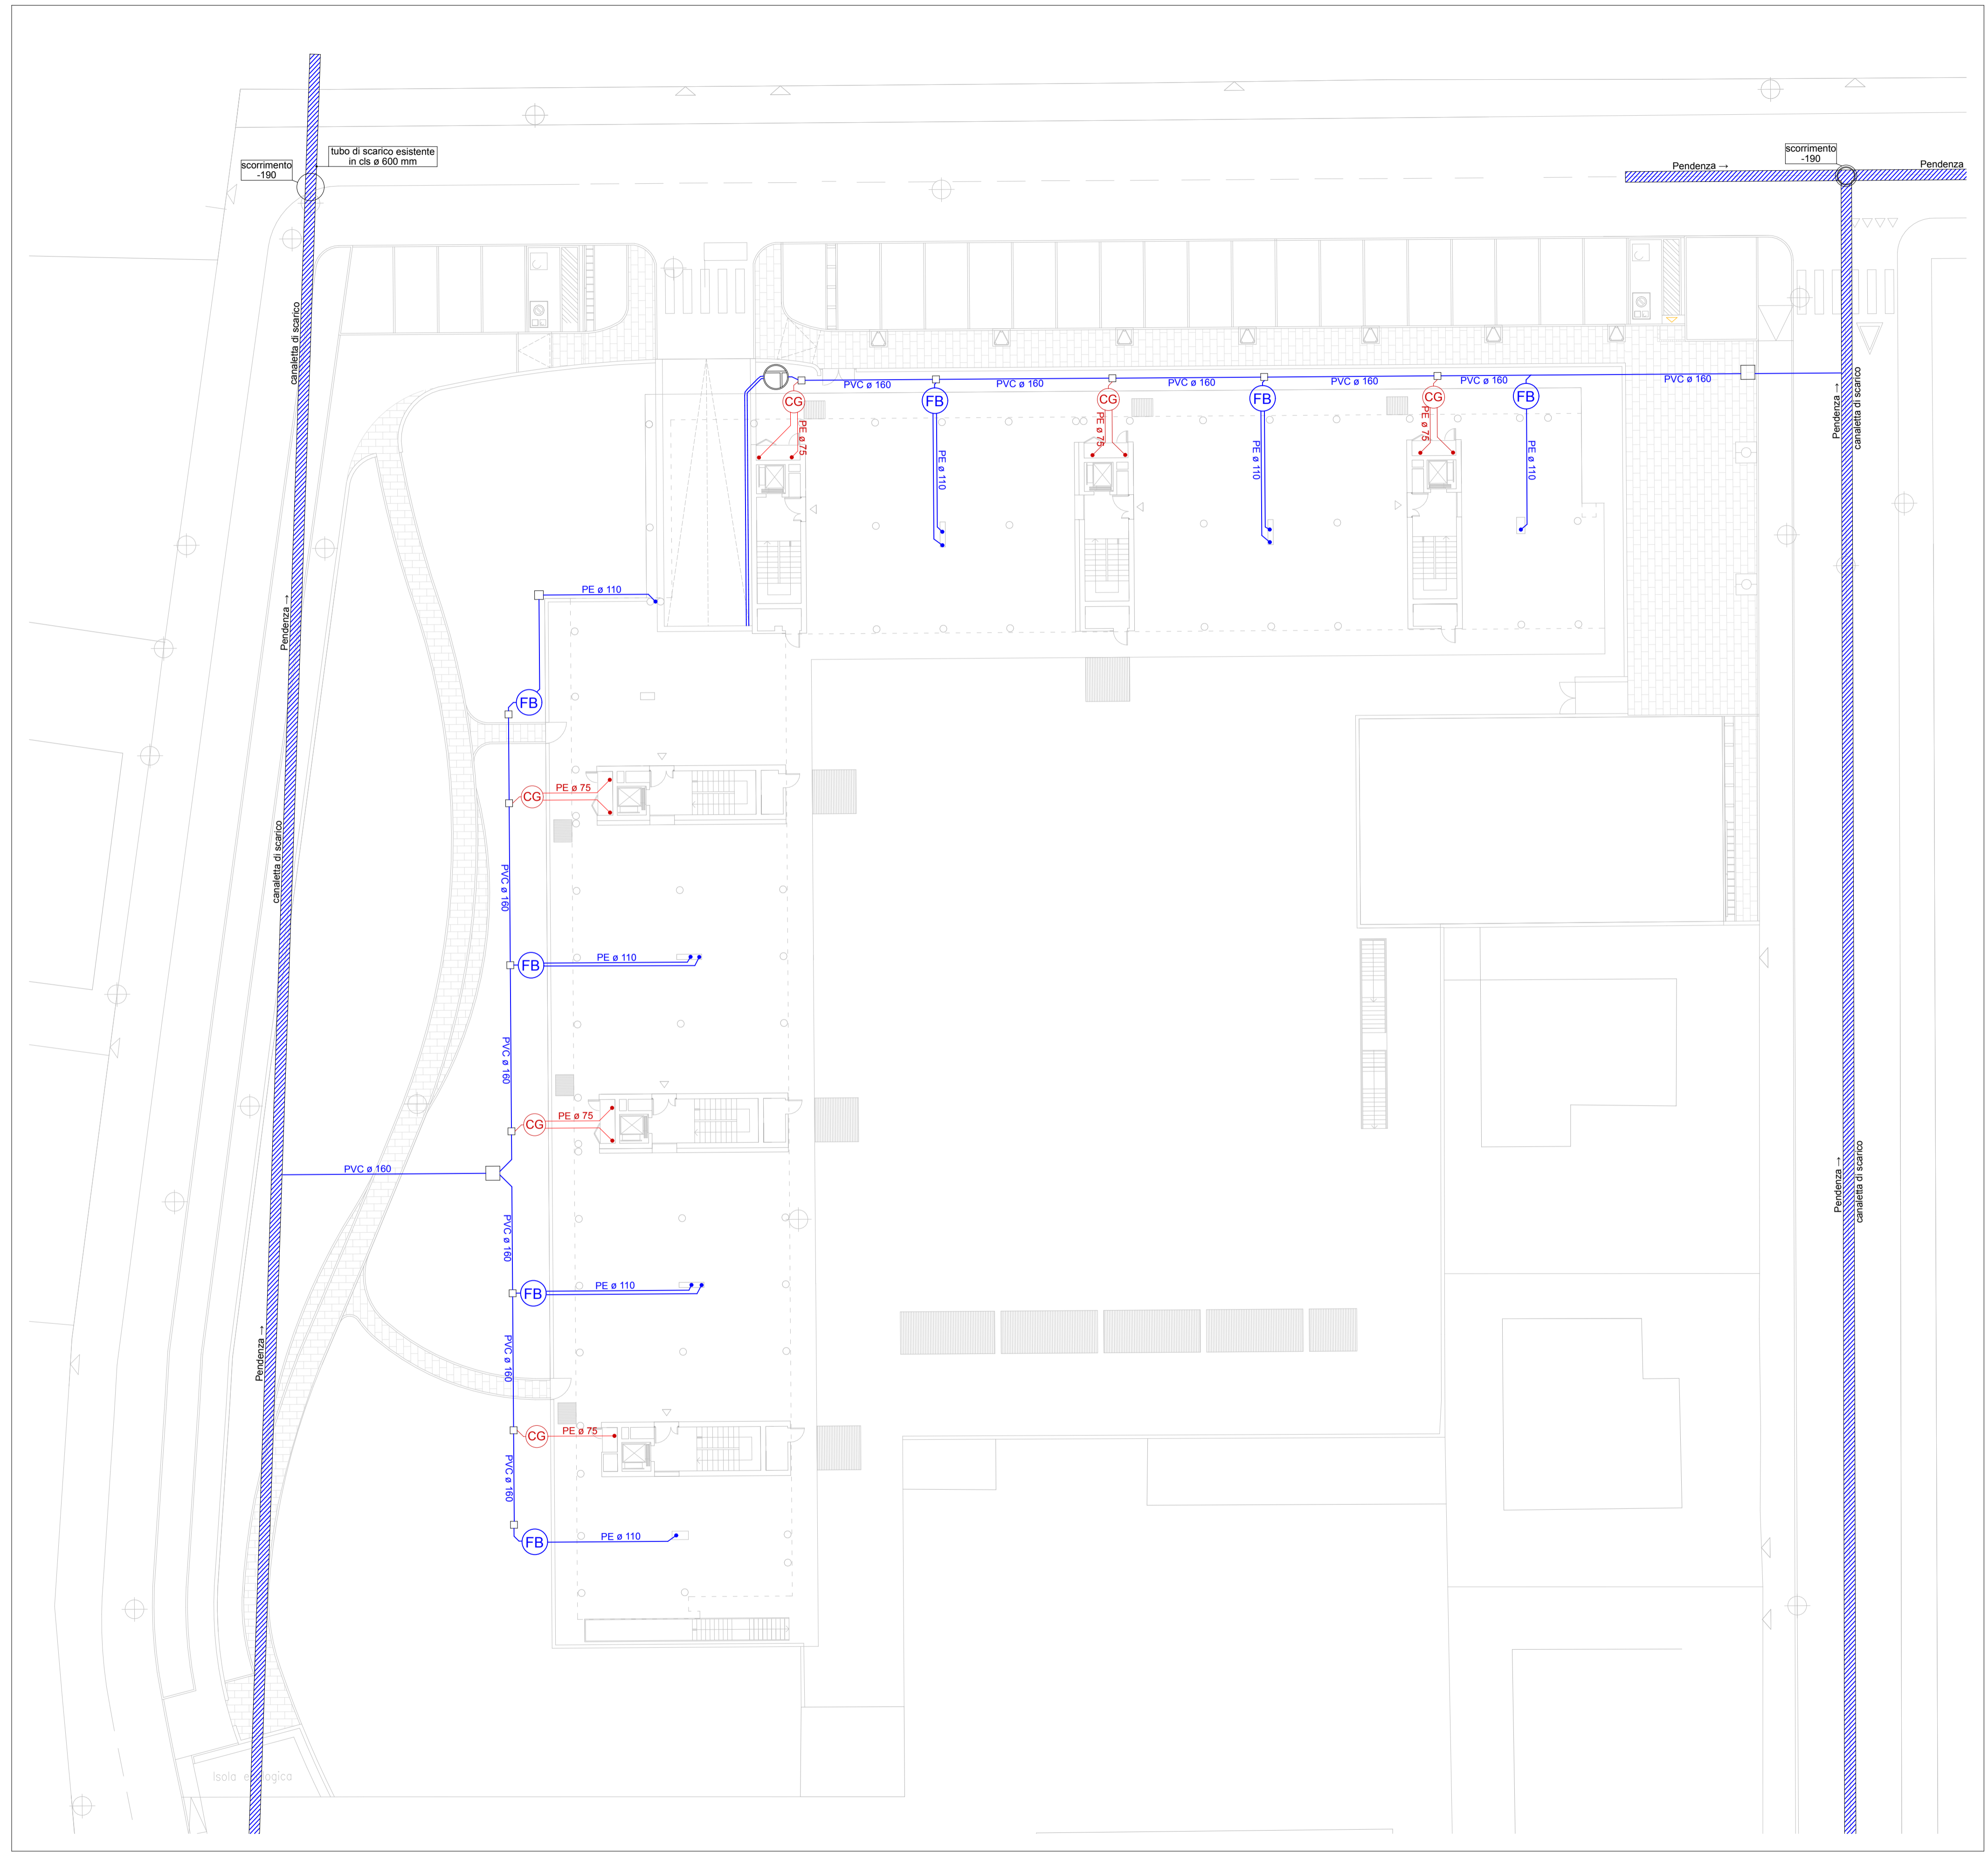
scorrimento
-190

tubo di scarico esistente
in cls ø 600 mm

scorrimento
-190

Pendenza →

Pendenza

canaletta di scarico

Pendenza →

canaletta di scarico

Pendenza →

PVC ø 160

PVC ø 160

PVC ø 160

PVC ø 160

PVC ø 160

PVC ø 160

CG

PE ø 75

FB

PE ø 110

CG

PE ø 75

FB

PE ø 110

CG

PE ø 75

FB

PE ø 110

Pendenza →

canaletta di scarico

PE ø 110

FB

CG

PE ø 75

PVC ø 160

FB

PE ø 110

PVC ø 160

CG

PE ø 75

PVC ø 160

PVC ø 160

FB

PE ø 110

PVC ø 160

CG

PE ø 75

PVC ø 160

FB

PE ø 110

Pendenza →

canaletta di scarico

Isola ecologica